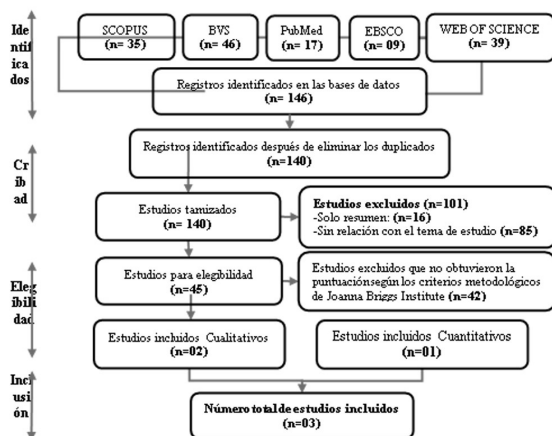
Identificados

SCOPUS
(n= 35)

BVS
(n= 46)

PubMed
(n= 17)

EBSCO
(n= 09)

WEB OF SCIENCE
(n= 39)

Registros identificados en las bases de datos
(n= 146)

Cribad

Registros identificados después de eliminar los duplicados
(n=140)

Estudios tamizados
(n= 140)

Estudios excluidos (n=101)
-Solo resumen: (n=16)
-Sin relación con el tema de estudio (n=85)

Elegibilidad

Estudios para elegibilidad
(n=45)

Estudios excluidos que no obtuvieron la puntuaciónsegún los criterios metodológicos de Joanna Briggs Institute (n=42)

Estudios incluidos Cualitativos
(n=02)

Estudios incluidos Cuantitativos
(n=01)

Inclusión

Número total de estudios incluidos
(n=03)